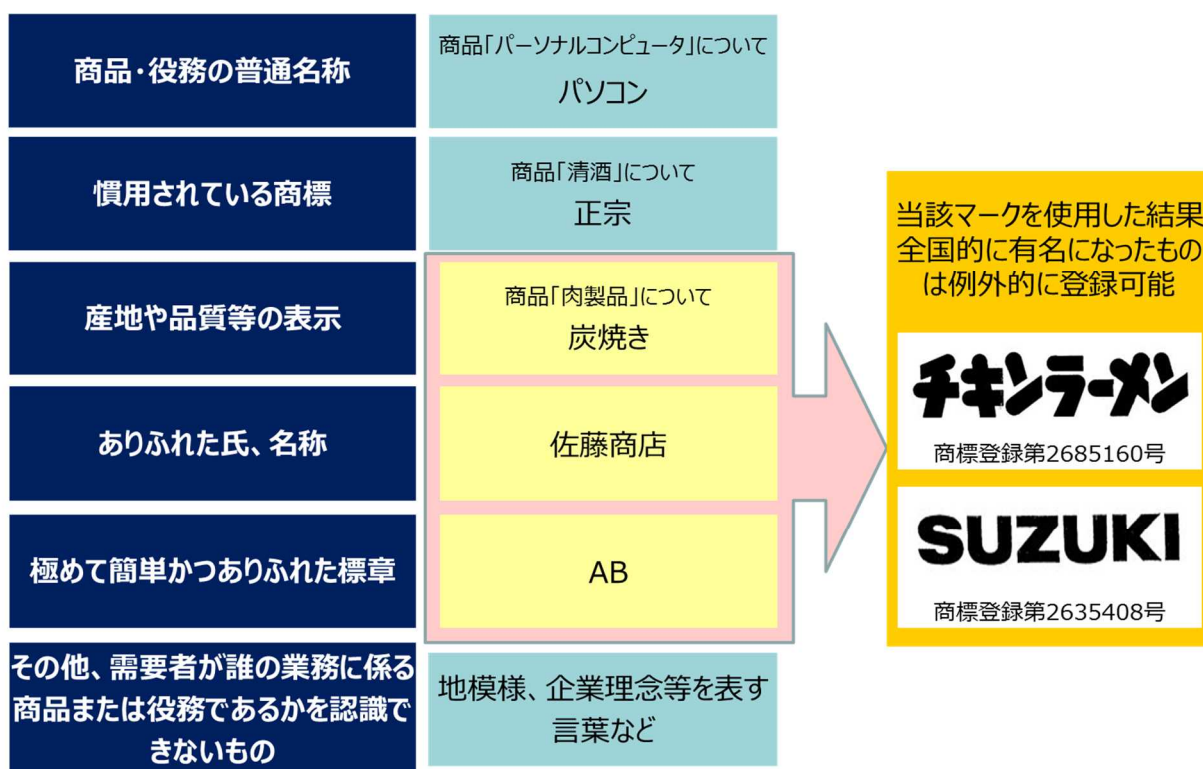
商品・役務の普通名称

商品「パーソナルコンピュータ」について
パソコン

慣用されている商標

商品「清酒」について
正宗

産地や品質等の表示

商品「肉製品」について
炭焼き

ありふれた氏、名称

佐藤商店

極めて簡単かつありふれた標章

AB

その他、需要者が誰の業務に係る商品または役務であるかを認識できないもの

地模様、企業理念等を表す言葉など

当該マークを使用した結果全国的に有名になったものは例外的に登録可能

チキンラーメン

商標登録第2685160号

SUZUKI

商標登録第2635408号